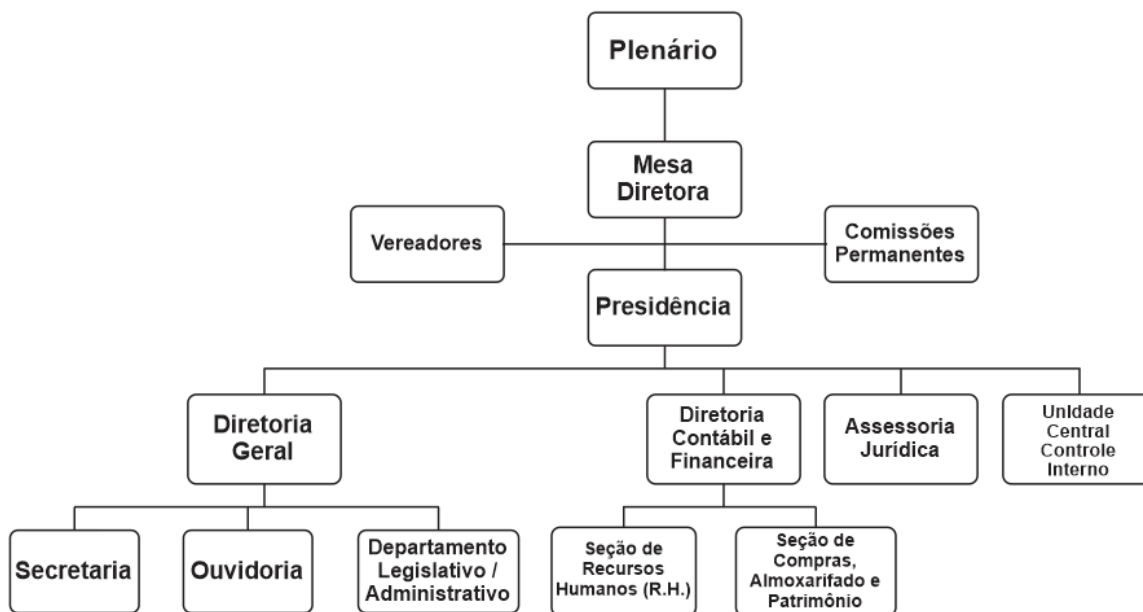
Plenário

Mesa Diretora

Vereadores

Comissões Permanentes

Presidência

Diretoria Geral

Diretoria Contábil e Financeira

Assessoria Jurídica

Unidade Central Controle Interno

Secretaria

Ouvidoria

Departamento Legislativo / Administrativo

Seção de Recursos Humanos (R.H.)

Seção de Compras, Almoxarifado e Patrimônio